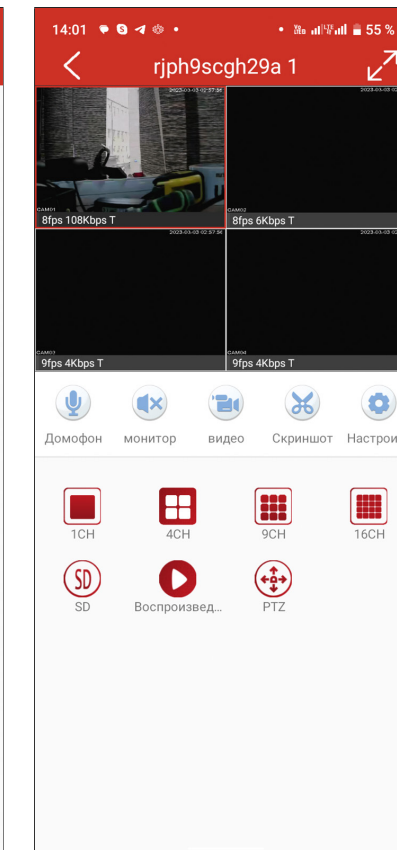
14:01 55 %

rjph9scgh29a 1

2023-03-03 02:57:36
CAM01
8fps 108Kbps T

2023-03-03
CAM02
8fps 6Kbps T

2023-03-03 02:57:36
CAM03
9fps 4Kbps T

2023-03-03
CAM04
9fps 4Kbps T

Домофон монитор видео Скриншот Настрои

1CH 4CH 9CH 16CH

SD Воспроизвед... PTZ